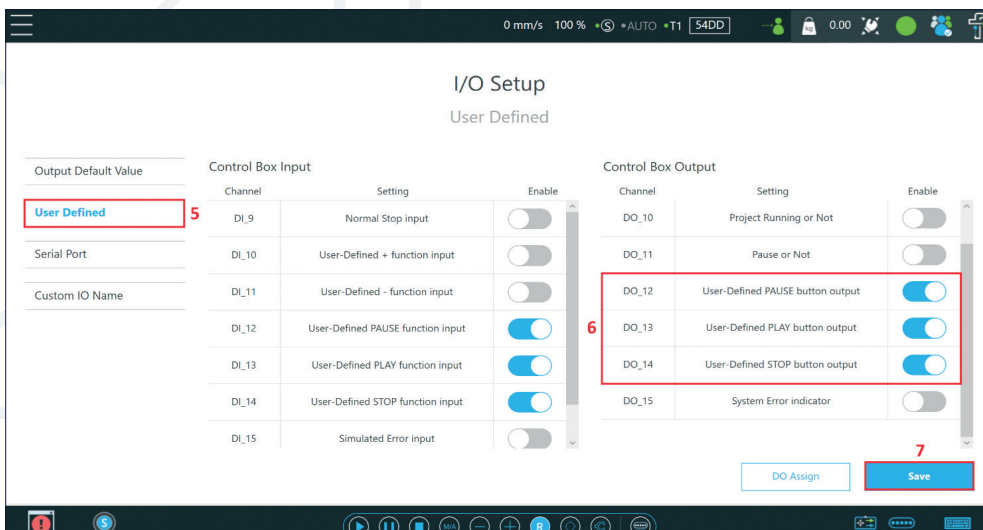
0 mm/s 100 % •S •AUTO •T1 54DD 0.00

I/O Setup

User Defined

Output Default Value

User Defined 5

Serial Port

Custom IO Name

Control Box Input

| Channel | Setting | Enable |
|---|---|---|
| DI_9 | Normal Stop input | |
| DI_10 | User-Defined + function input | |
| DI_11 | User-Defined - function input | |
| DI_12 | User-Defined PAUSE function input | |
| DI_13 | User-Defined PLAY function input | |
| DI_14 | User-Defined STOP function input | |
| DI_15 | Simulated Error input | |

Control Box Output

| Channel | Setting | Enable |
|---|---|---|
| DO_10 | Project Running or Not | |
| DO_11 | Pause or Not | |
| DO_12 | User-Defined PAUSE button output | |
| DO_13 | User-Defined PLAY button output | |
| DO_14 | User-Defined STOP button output | |
| DO_15 | System Error indicator | |

6

7

DO Assign

Save

S

M/A R